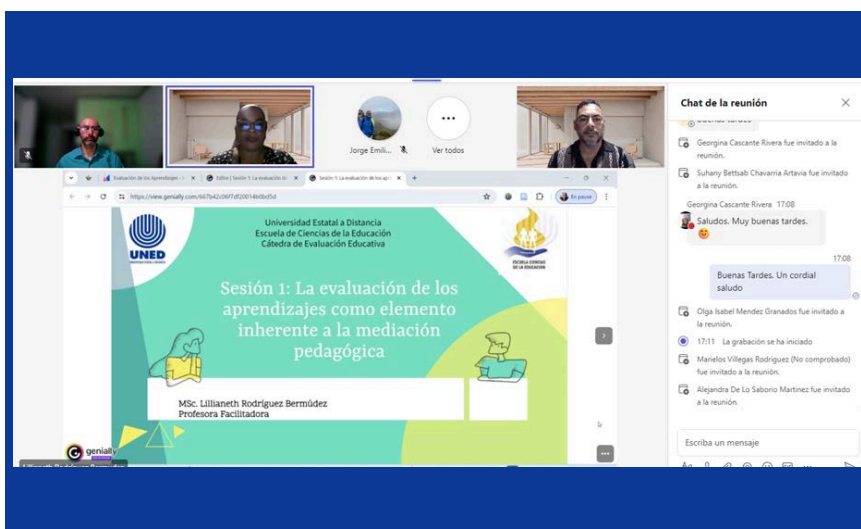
Jorge Emili...

Ver todos

Evaluación de los Aprendizajes - ×

Editor | Sesión 1: La evaluación de ×

Sesión 1: La evaluación de los ap ×

https://view.genially.com/667b42c06f7df20014b0bd5d

En pausa

UNED

Universidad Estatal a Distancia
Escuela de Ciencias de la Educación
Cátedra de Evaluación Educativa

ESCUELA CIENCIAS DE LA EDUCACIÓN

Sesión 1: La evaluación de los aprendizajes como elemento inherente a la mediación pedagógica

MSc. Lillianeth Rodríguez Bermúdez
Profesora Facilitadora

genially

Chat de la reunión

Georgina Cascante Rivera fue invitado a la reunión.

Suhany Bettsab Chavarria Artavia fue invitado a la reunión.

Georgina Cascante Rivera 17:08
Saludos. Muy buenas tardes.

17:08
Buenas Tardes. Un cordial saludo

Olga Isabel Mendez Granados fue invitado a la reunión.

17:11 La grabación se ha iniciado

Marielos Villegas Rodriguez (No comprobado) fue invitado a la reunión.

Alejandra De Lo Saborio Martinez fue invitado a la reunión.

Escriba un mensaje